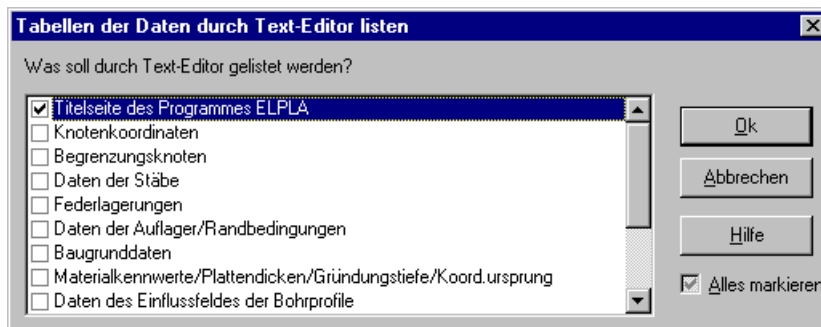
Tabellen der Daten durch Text-Editor listen

Was soll durch Text-Editor gelistet werden?

☑ Titelseite des Programmes ELPLA
☐ Knotenkoordinaten
☐ Begrenzungsknoten
☐ Daten der Stäbe
☐ Federlagerungen
☐ Daten der Auflager/Randbedingungen
☐ Baugrunddaten
☐ Materialkennwerte/Plattendicken/Gründungstiefe/Koord.ursprung
☐ Daten des Einflussfeldes der Bohrprofile

Ok

Abbrechen

Hilfe

☑ Alles markieren